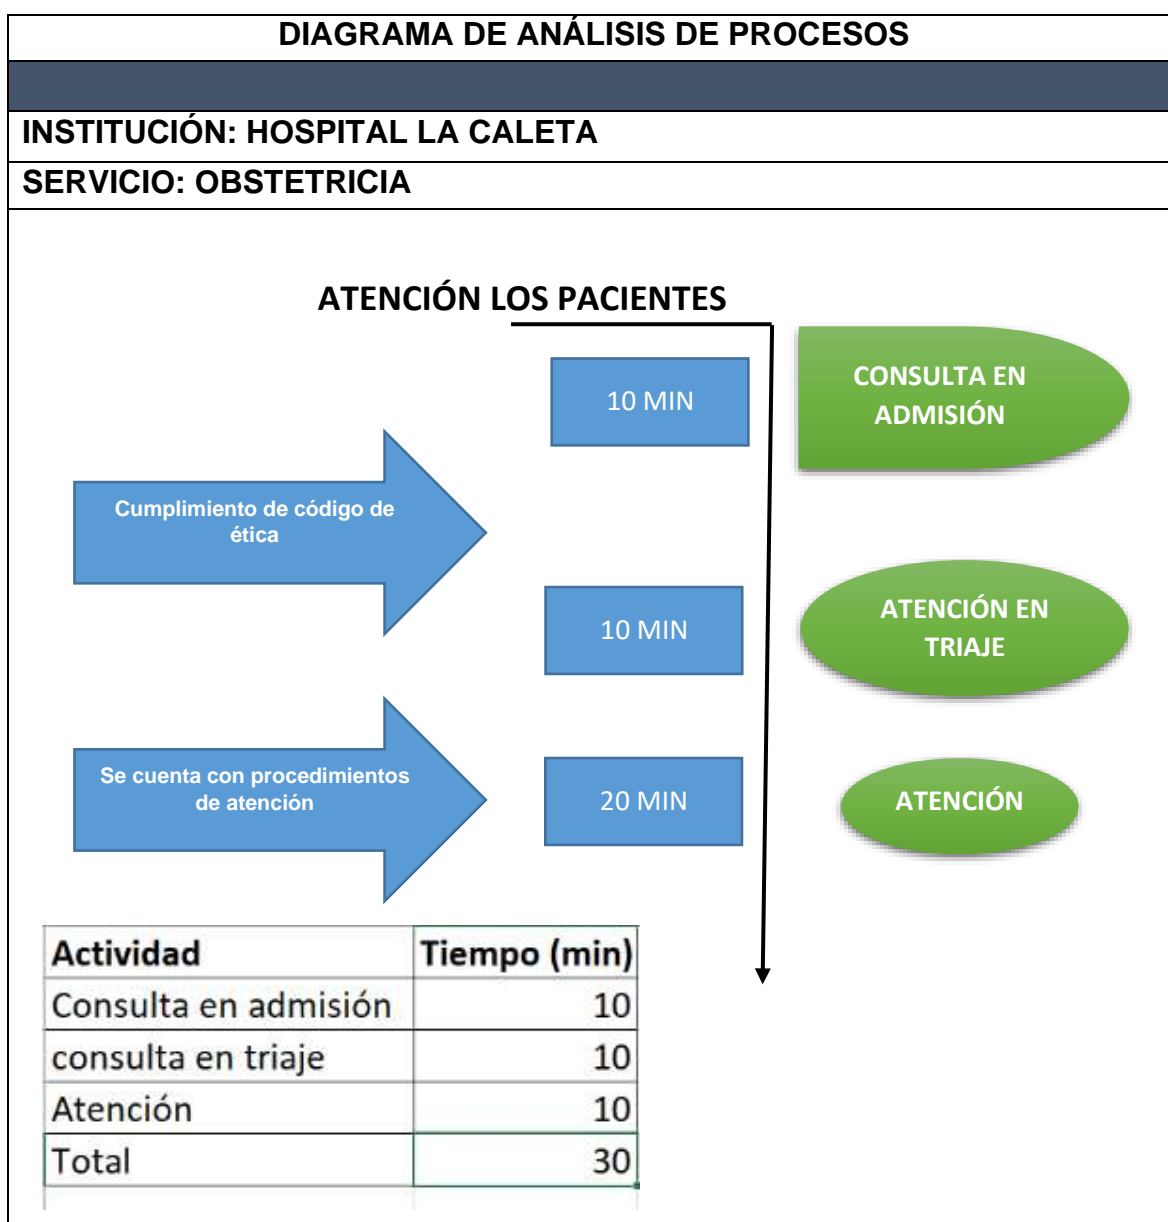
DIAGRAMA DE ANÁLISIS DE PROCESOS

INSTITUCIÓN: HOSPITAL LA CALETA

SERVICIO: OBSTETRICIA

ATENCIÓN LOS PACIENTES

10 MIN

CONSULTA EN ADMISIÓN

Cumplimiento de código de ética

10 MIN

ATENCIÓN EN TRIAJE

Se cuenta con procedimientos de atención

20 MIN

ATENCIÓN

| Actividad | Tiempo (min) |
|---|---|
| Consulta en admisión | 10 |
| consulta en triaje | 10 |
| Atención | 10 |
| Total | 30 |